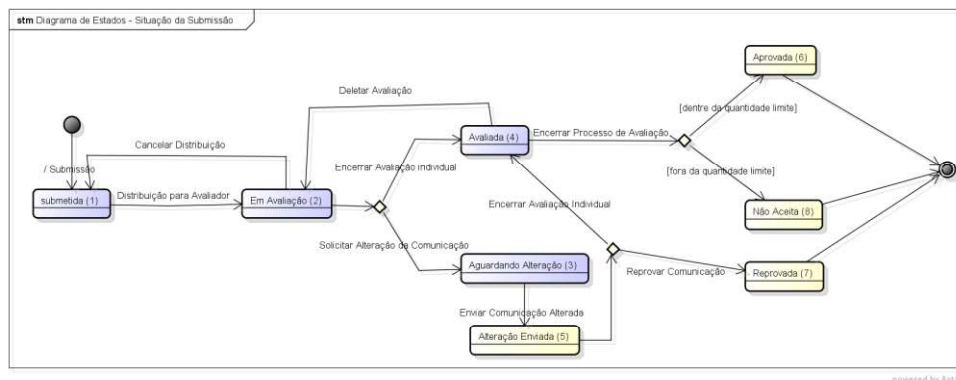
stm Diagrama de Estados - Situação da Submissão

Deletar Avaliação

Aprovada (6)

[dentre da quantidade limite]

Avaliada (4)

Encerrar Processo de Avaliação

Cancelar Distribuição

Encerrar Avaliação Individual

/ Submissão

[fora da quantidade limite]

submetida (1)

Distribuição para Avaliador

Em Avaliação (2)

Encerrar Avaliação Individual

Não Aceita (8)

Solicitar Alteração de Comunicação

Aguardando Alteração (3)

Reprovar Comunicação

Reprovada (7)

Enviar Comunicação Alterada

Alteração Enviada (5)

powered by Astah